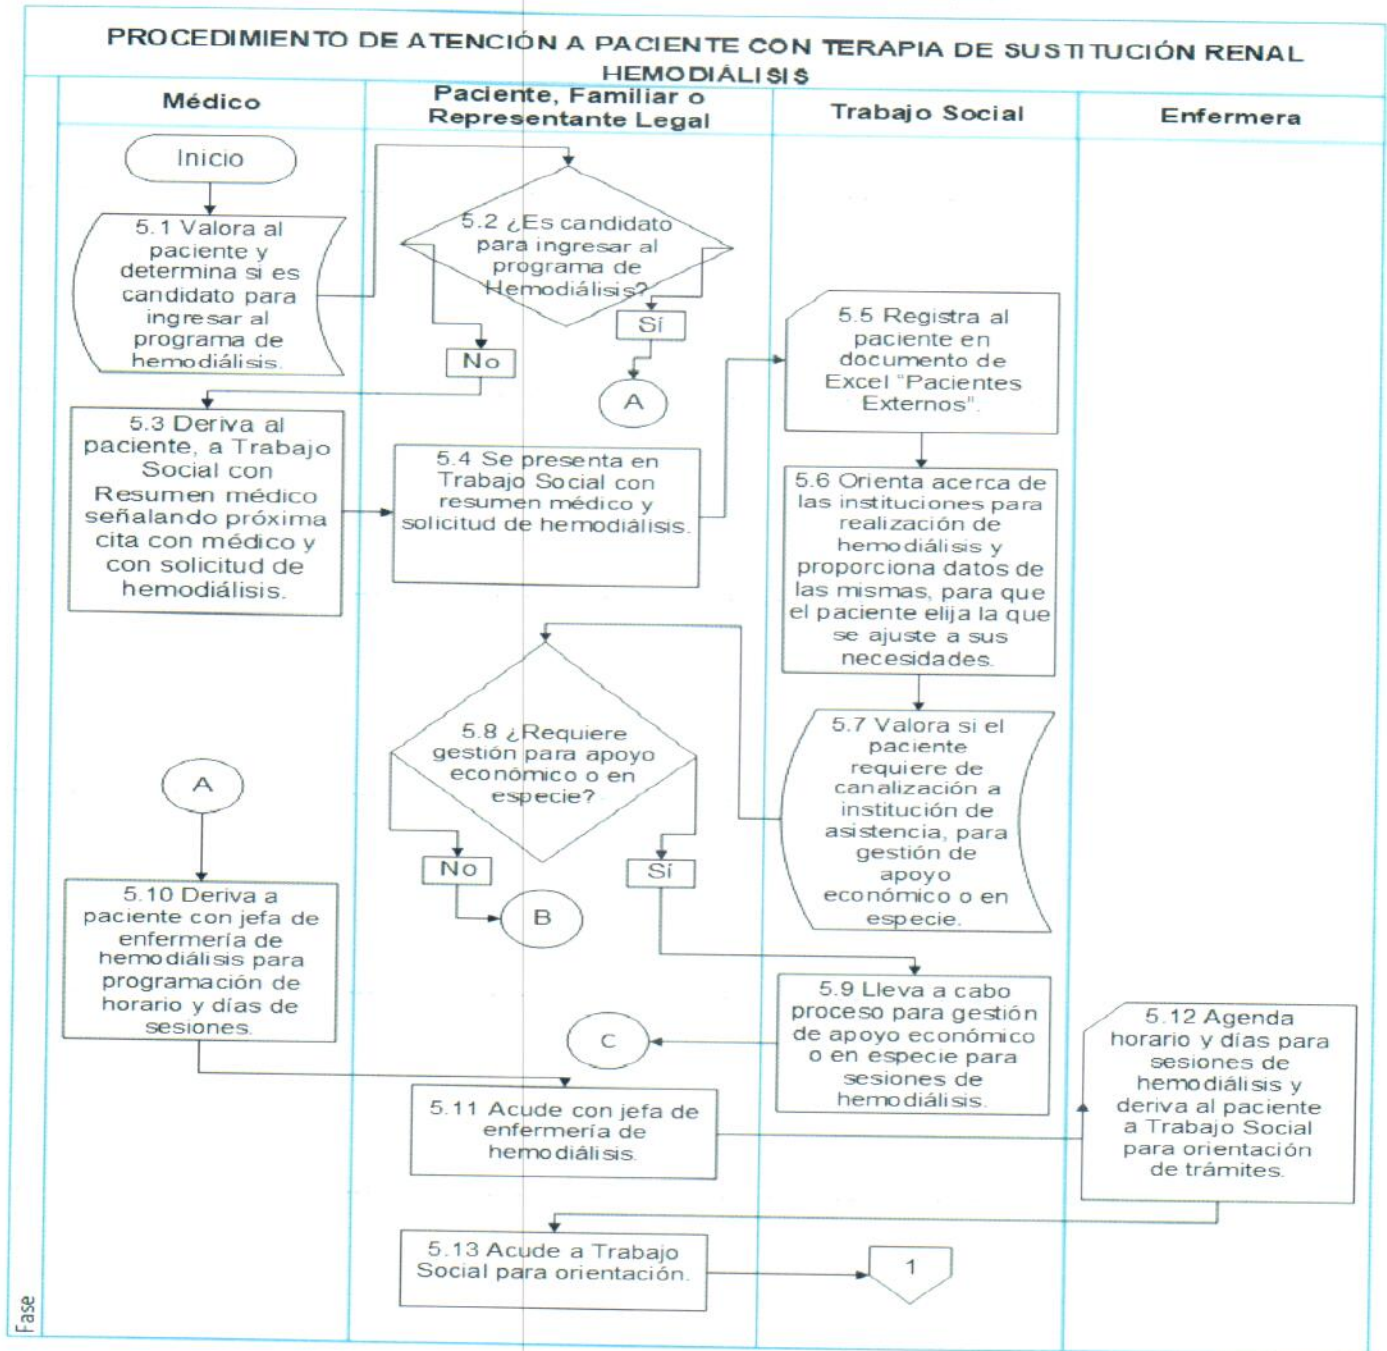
PROCEDIMIENTO DE ATENCIÓN A PACIENTE CON TERAPIA DE SUSTITUCIÓN RENAL HEMODIÁLISIS

| Médico | Paciente, Familiar o Representante Legal | Trabajo Social | Enfermera |
|---|---|---|---|

Inicio

5.1 Valora al paciente y determina si es candidato para ingresar al programa de hemodiálisis.

5.2 ¿Es candidato para ingresar al programa de Hemodiálisis?

No

Sí

A

5.3 Deriva al paciente, a Trabajo Social con Resumen médico señalando próxima cita con médico y con solicitud de hemodiálisis.

5.4 Se presenta en Trabajo Social con resumen médico y solicitud de hemodiálisis.

5.5 Registra al paciente en documento de Excel "Pacientes Externos".

5.6 Orienta acerca de las instituciones para realización de hemodiálisis y proporciona datos de las mismas, para que el paciente elija la que se ajuste a sus necesidades.

5.7 Valora si el paciente requiere de canalización a institución de asistencia, para gestión de apoyo económico o en especie.

5.8 ¿Requiere gestión para apoyo económico o en especie?

No

Sí

B

A

5.10 Deriva a paciente con jefa de enfermería de hemodiálisis para programación de horario y días de sesiones.

5.9 Lleva a cabo proceso para gestión de apoyo económico o en especie para sesiones de hemodiálisis.

C

5.12 Agenda horario y días para sesiones de hemodiálisis y deriva al paciente a Trabajo Social para orientación de trámites.

5.11 Acude con jefa de enfermería de hemodiálisis.

5.13 Acude a Trabajo Social para orientación.

1

Fase